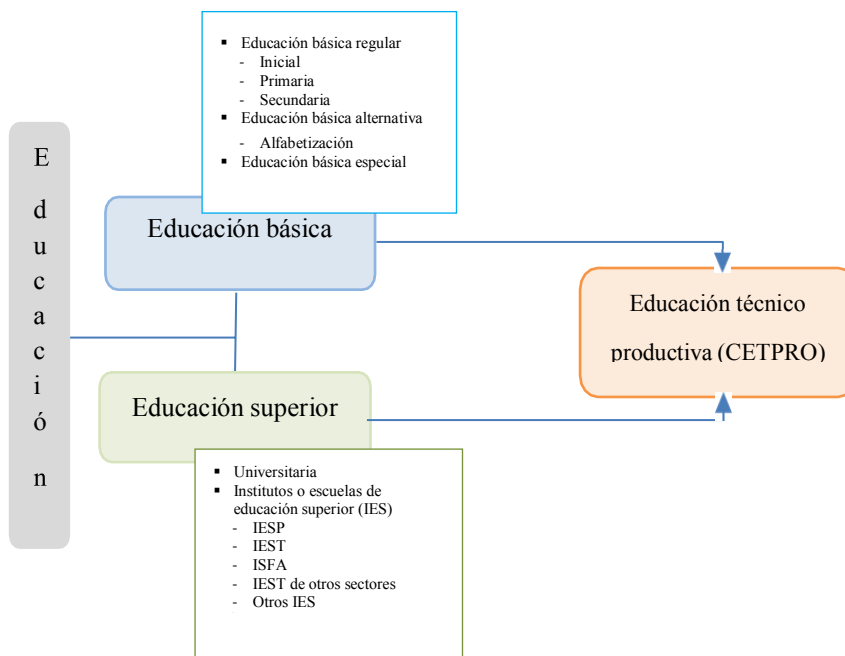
- Educación básica regular
  - Inicial
  - Primaria
  - Secundaria
- Educación básica alternativa
  - Alfabetización
- Educación básica especial

E
d
u
c
a
c
i
ó
n

Educación básica

Educación técnico productiva (CETPRO)

Educación superior

- Universitaria
- Institutos o escuelas de educación superior (IES)
  - IESP
  - IEST
  - ISFA
  - IEST de otros sectores
  - Otros IES